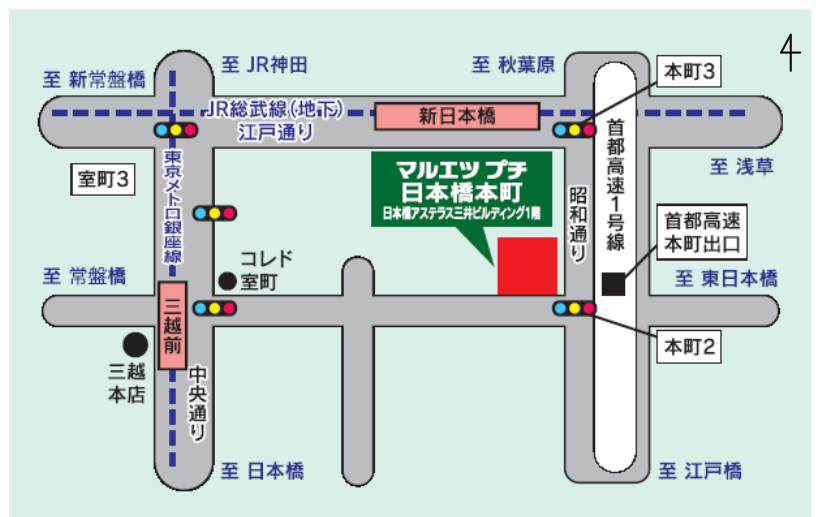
4

至 JR神田

至 秋葉原

至 新常盤橋

本町3

JR総武線(地下)

新日本橋

江戸通り

首都高速1号線

東京メトロ銀座線

室町3

至 浅草

マルエツ プチ
日本橋本町
日本橋アステラス三井ビルディング1階

昭和通り

首都高速
本町出口

コレド
室町

至 常盤橋

至 東日本橋

三越前

本町2

三越
本店

中央通り

至 日本橋

至 江戸橋